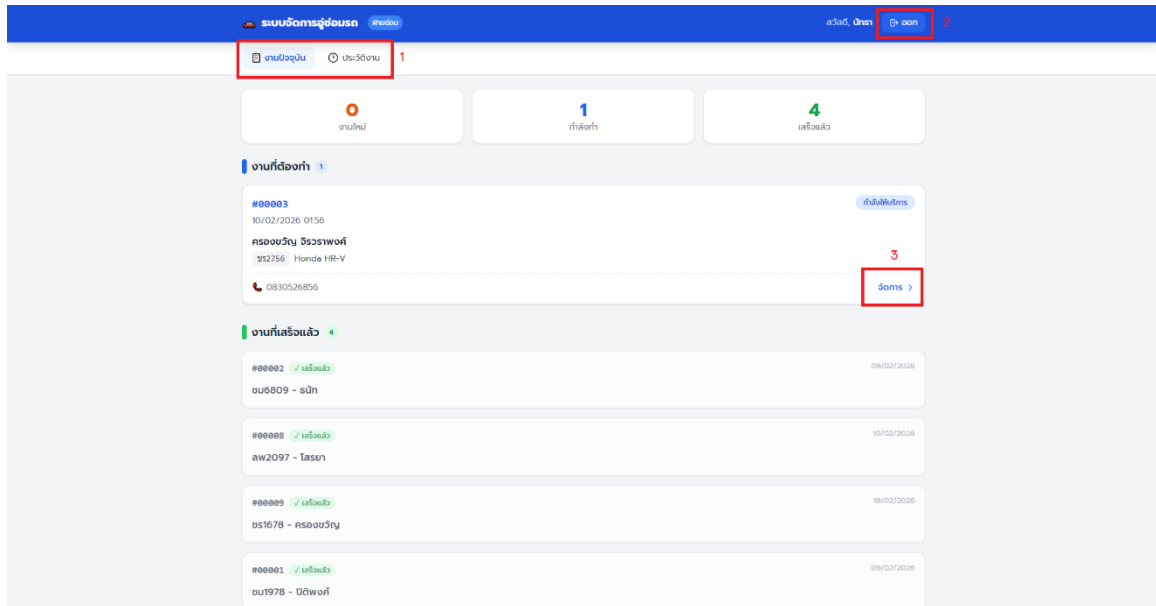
ระบบจัดการอู่ซ่อมรถ ฝ่ายซ่อม

สวัสดี, นักรา ออก 2

งานปัจจุบัน ประวัติงาน 1

0
งานใหม่

1
กำลังทำ

4
เสร็จแล้ว

งานที่ต้องทำ 1

#00003
10/02/2026 01:56
กำลังให้บริการ
ครองขวัญ จิรวราพงศ์
ชร2756 Honda HR-V
3
0830526856
จัดการ >

งานที่เสร็จแล้ว 4

#00002 ✓ เสร็จแล้ว
09/02/2026
ชบ6809 - ธนัท

#00008 ✓ เสร็จแล้ว
10/02/2026
ลพ2097 - โสรยา

#00009 ✓ เสร็จแล้ว
18/02/2026
ชร1678 - ครองขวัญ

#00001 ✓ เสร็จแล้ว
09/02/2026
ชบ1978 - ปิติพงศ์